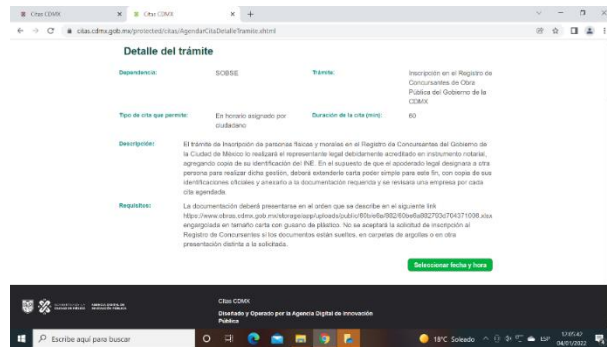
Citas CDMX × Citas CDMX × +

← → C citas.cdmx.gob.mx/protected/citas/AgendarCitaDetalleTramite.xhtml

Detalle del trámite

Dependencia: SOBSE

Trámite: Inscripción en el Registro de Concursantes de Obra Pública del Gobierno de la CDMX

Tipo de cita que permite: En horario asignado por ciudadano

Duración de la cita (min): 60

Descripción: El trámite de inscripción de personas físicas y morales en el Registro de Concursantes del Gobierno de la Ciudad de México lo realizará el representante legal debidamente acreditado en instrumento notarial, agregando copia de su identificación del INE. En el supuesto de que el apoderado legal designara a otra persona para realizar dicha gestión, deberá extenderle carta poder simple para este fin, con copia de sus identificaciones oficiales y anexarla a la documentación requerida y se revisará una empresa por cada cita agendada.

Requisitos: La documentación deberá presentarse en el orden que se describe en el siguiente link https://www.obras.cdmx.gob.mx/storage/app/uploads/public/60bie6a/882/60be6a882793d704371098.xlsx engargolada en tamaño carta con gusano de plástico. No se aceptará la solicitud de inscripción al Registro de Concursantes si los documentos están sueltos, en carpetas de argollas o en otra presentación distinta a la solicitada.

Seleccionar fecha y hora

Citas CDMX

Diseñado y Operado por la Agencia Digital de Innovación Pública

Escribe aquí para buscar

18°C Soleado ESP 12:05:42 04/01/2022